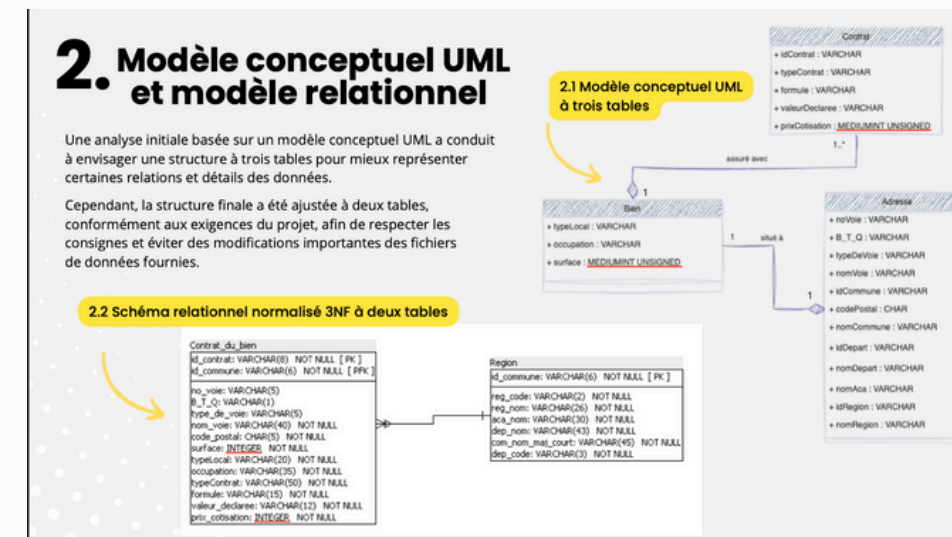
2. Modèle conceptuel UML et modèle relationnel

Une analyse initiale basée sur un modèle conceptuel UML a conduit à envisager une structure à trois tables pour mieux représenter certaines relations et détails des données.

Cependant, la structure finale a été ajustée à deux tables, conformément aux exigences du projet, afin de respecter les consignes et éviter des modifications importantes des fichiers de données fournies.

2.1 Modèle conceptuel UML à trois tables

Contrat
+ idContrat : VARCHAR
+ typeContrat : VARCHAR
+ formule : VARCHAR
+ valeurDeclaree : VARCHAR
+ prixCotisation : MEDIUMINT UNSIGNED

1..*
assuré avec
1

Bien
+ typeLocal : VARCHAR
+ occupation : VARCHAR
+ surface : MEDIUMINT UNSIGNED

1
situé à
1

Adresse
+ noVoie : VARCHAR
+ B_T_Q : VARCHAR
+ typeDeVoie : VARCHAR
+ nomVoie : VARCHAR
+ idCommune : VARCHAR
+ codePostal : CHAR
+ nomCommune : VARCHAR
+ idDepart : VARCHAR
+ nomDepart : VARCHAR
+ nomAca : VARCHAR
+ idRegion : VARCHAR
+ nomRegion : VARCHAR

2.2 Schéma relationnel normalisé 3NF à deux tables

Contrat_du_bien
id_contrat: VARCHAR(8) NOT NULL [ PK ]
id_commune: VARCHAR(6) NOT NULL [ PFK ]
no_voie: VARCHAR(5)
B_T_Q: VARCHAR(1)
type_de_voie: VARCHAR(5)
nom_voie: VARCHAR(40) NOT NULL
code_postal: CHAR(5) NOT NULL
surface: INTEGER NOT NULL
typeLocal: VARCHAR(20) NOT NULL
occupation: VARCHAR(35) NOT NULL
typeContrat: VARCHAR(50) NOT NULL
formule: VARCHAR(15) NOT NULL
valeur_declaree: VARCHAR(12) NOT NULL
prix_cotisation: INTEGER NOT NULL

Region
id_commune: VARCHAR(6) NOT NULL [ PK ]
reg_code: VARCHAR(2) NOT NULL
reg_nom: VARCHAR(26) NOT NULL
aca_nom: VARCHAR(30) NOT NULL
dep_nom: VARCHAR(43) NOT NULL
com_nom_maj_court: VARCHAR(45) NOT NULL
dep_code: VARCHAR(3) NOT NULL